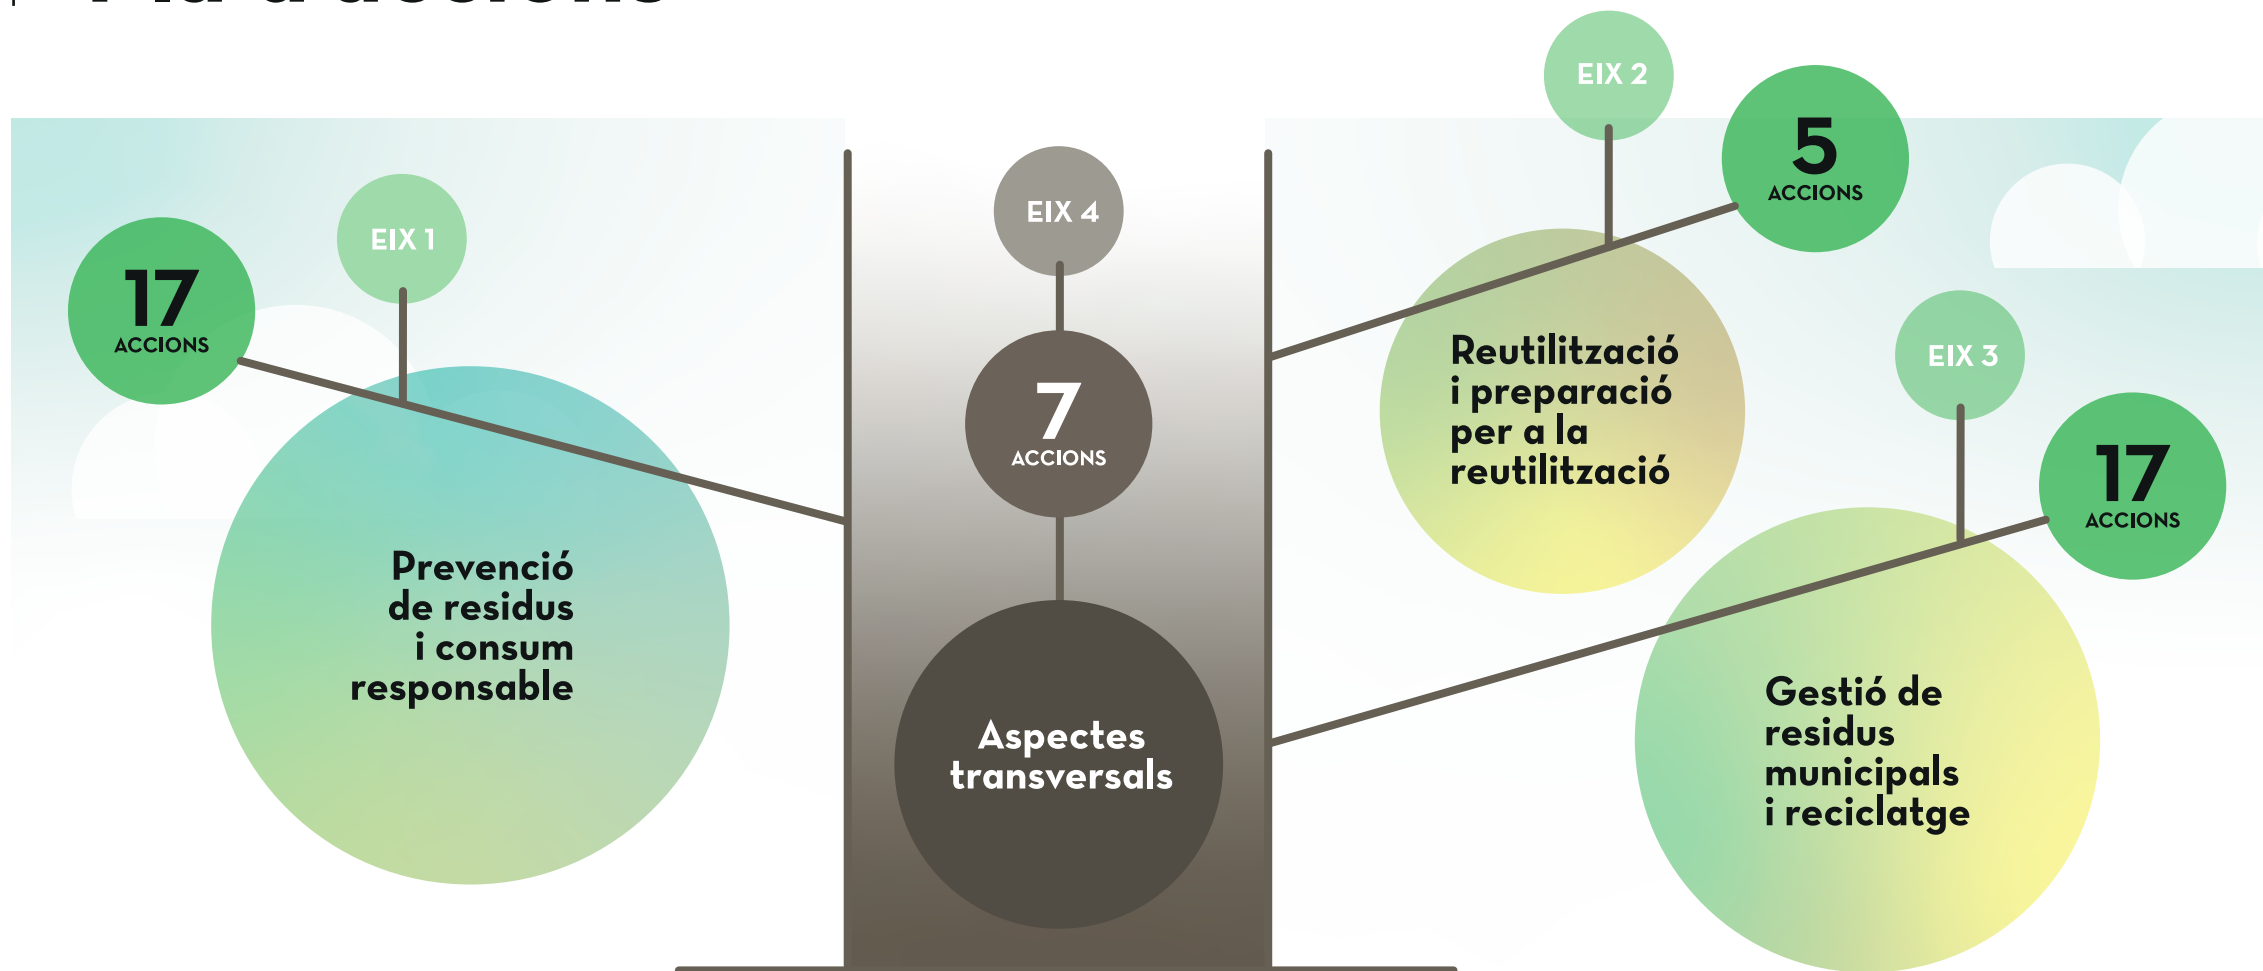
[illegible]

17
ACCIONS

EIX 1

Prevenció de residus i consum responsable

EIX 4

7
ACCIONS

Aspectes transversals

EIX 2

5
ACCIONS

Reutilització i preparació per a la reutilització

EIX 3

17
ACCIONS

Gestió de residus municipals i reciclatge